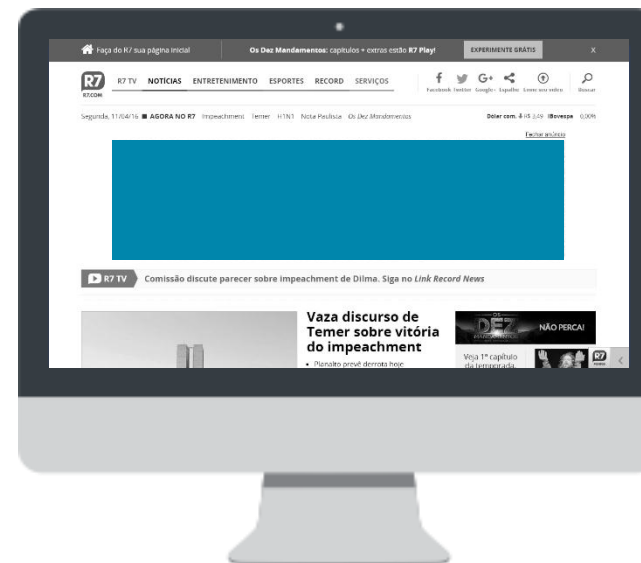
Faça do R7 sua página inicial

Os Dez Mandamentos: capítulos + extras estão R7 Play!

EXPERIMENTE GRÁTIS

x

R7
R7.COM

R7 TV NOTÍCIAS ENTRETENIMENTO ESPORTES RECORD SERVIÇOS

Facebook Twitter Google+ Espalhe Envie seu vídeo Buscar

Segunda, 11/04/16 ■ AGORA NO R7 Impeachment Temer H1N1 Nota Paulista Os Dez Mandamentos

Dólar com. ↓ R$ 3,49 iBovespa 0,00%

Fechar anúncio

R7 TV Comissão discute parecer sobre impeachment de Dilma. Siga no Link Record News

Vaza discurso de Temer sobre vitória do impeachment

• Planalto prevê derrota hoje

OS DEZ MANDAMENTOS NÃO PERCA!

Veja 1º capítulo da temporada

R7